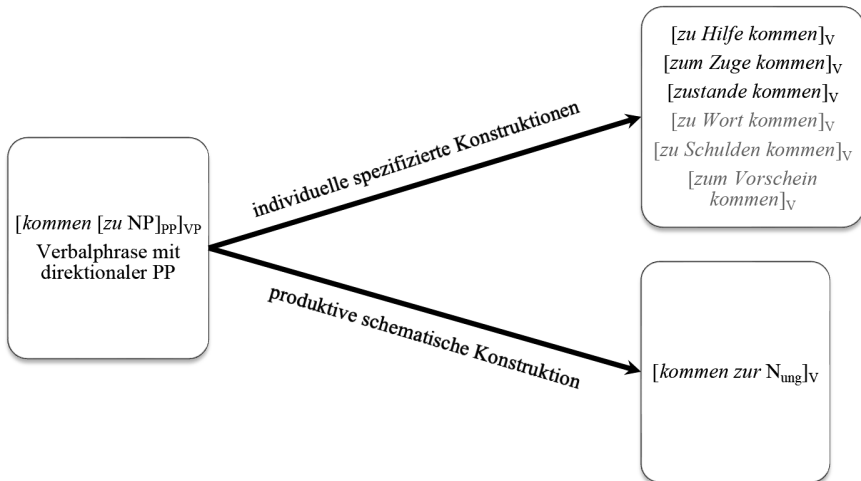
[*kommen* [*zu* NP]$_{PP}$]$_{VP}$
Verbalphrase mit direktionaler PP

individuelle spezifizierte Konstruktionen

[*zu Hilfe kommen*]$_{V}$
[*zum Zuge kommen*]$_{V}$
[*zustande kommen*]$_{V}$
[*zu Wort kommen*]$_{V}$
[*zu Schulden kommen*]$_{V}$
[*zum Vorschein kommen*]$_{V}$

produktive schematische Konstruktion

[*kommen zur* N$_{ung}$]$_{V}$